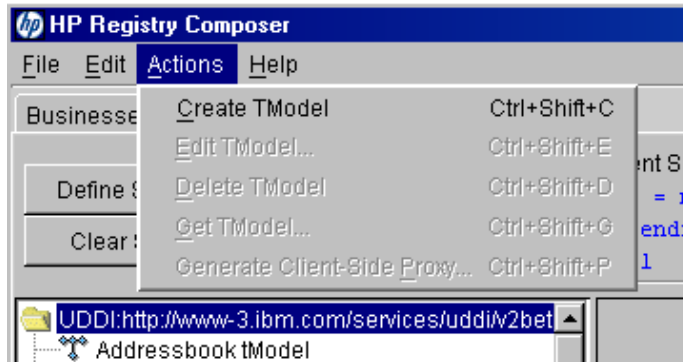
HP Registry Composer

File Edit Actions Help

Businesse

Define S

Clear S

Create TModel Ctrl+Shift+C
Edit TModel... Ctrl+Shift+E
Delete TModel Ctrl+Shift+D
Get TModel... Ctrl+Shift+G
Generate Client-Side Proxy... Ctrl+Shift+P

ent S
= r
endi
l

UDDI:http://www-3.ibm.com/services/uddi/v2bet
Addressbook tModel